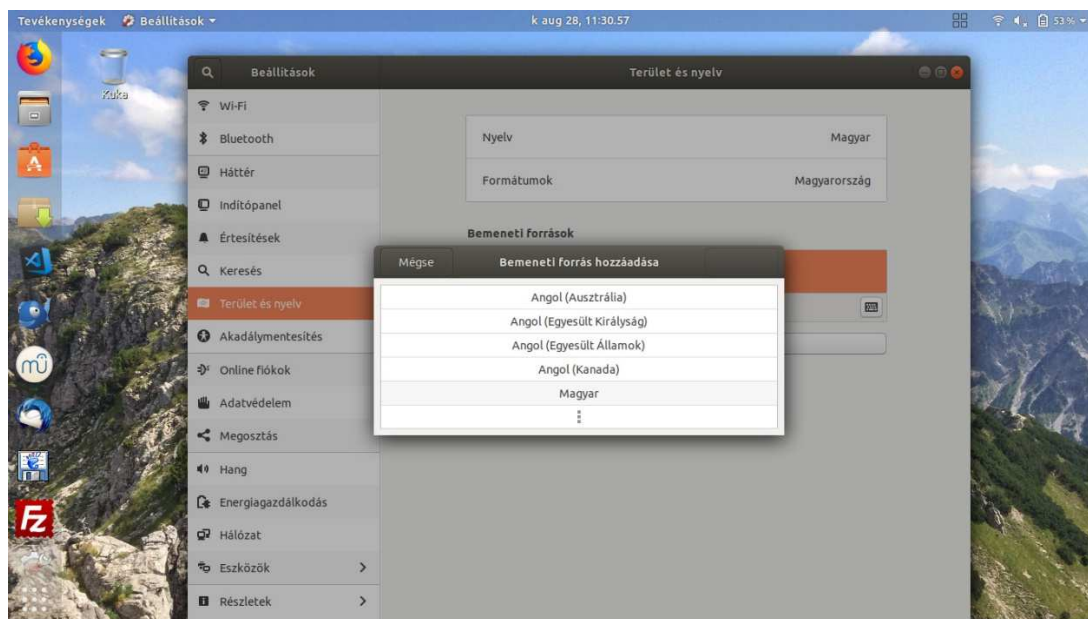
Tevékenységek Beállítások ▾

k aug 28, 11:30.57

53%

Kuka

Beállítások

Terület és nyelv

Wi-Fi
Bluetooth
Háttér
Indítópanel
Értesítések
Keresés
Terület és nyelv
Akadálymentesítés
Online fiókok
Adatvédelem
Megosztás
Hang
Energiagazdálkodás
Hálózat
Eszközök
Részletek

Nyelv Magyar
Formátumok Magyarország

Bemeneti források

Mégse
Bemeneti forrás hozzáadása

Angol (Ausztrália)
Angol (Egyesült Királyság)
Angol (Egyesült Államok)
Angol (Kanada)
Magyar
⋮